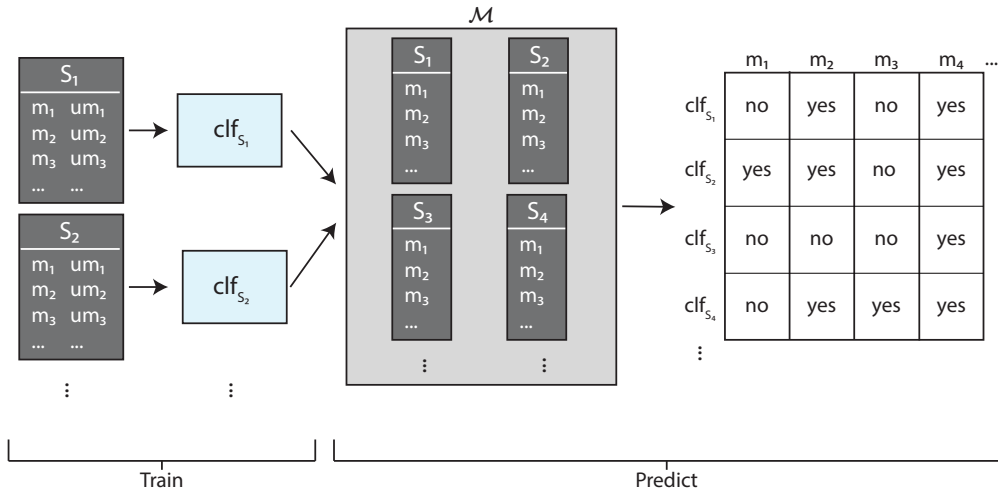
$S_1$
$m_1$ $um_1$
$m_2$ $um_2$
$m_3$ $um_3$
... ...

$S_2$
$m_1$ $um_1$
$m_2$ $um_2$
$m_3$ $um_3$
... ...

⋮

$clf_{S_1}$

$clf_{S_2}$

⋮

$\mathcal{M}$

$S_1$
$m_1$
$m_2$
$m_3$
...

$S_2$
$m_1$
$m_2$
$m_3$
...

$S_3$
$m_1$
$m_2$
$m_3$
...

$S_4$
$m_1$
$m_2$
$m_3$
...

⋮ ⋮

| | $m_1$ | $m_2$ | $m_3$ | $m_4$ | ... |
|---|---|---|---|---|---|
| $clf_{S_1}$ | no | yes | no | yes | |
| $clf_{S_2}$ | yes | yes | no | yes | |
| $clf_{S_3}$ | no | no | no | yes | |
| $clf_{S_4}$ | no | yes | yes | yes | |
| ⋮ | | | | | |

Train

Predict